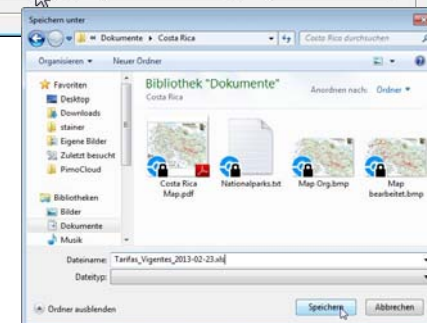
Speichern unter

« Dokumente ▸ Costa Rica

Costa Rica durchsuchen

Organisieren ▾ Neuer Ordner

Favoriten
Desktop
Downloads
stainer
Eigene Bilder
Zuletzt besucht
PimoCloud

Bibliotheken
Bilder
Dokumente
Musik

Bibliothek "Dokumente"
Costa Rica

Anordnen nach: Ordner ▾

Costa Rica Map.pdf

Nationalparks.txt

Map Org.bmp

Map bearbeitet.bmp

Dateiname: Tarifas_Vigentes_2013-02-23.xls

Dateityp:

Ordner ausblenden

Speichern

Abbrechen